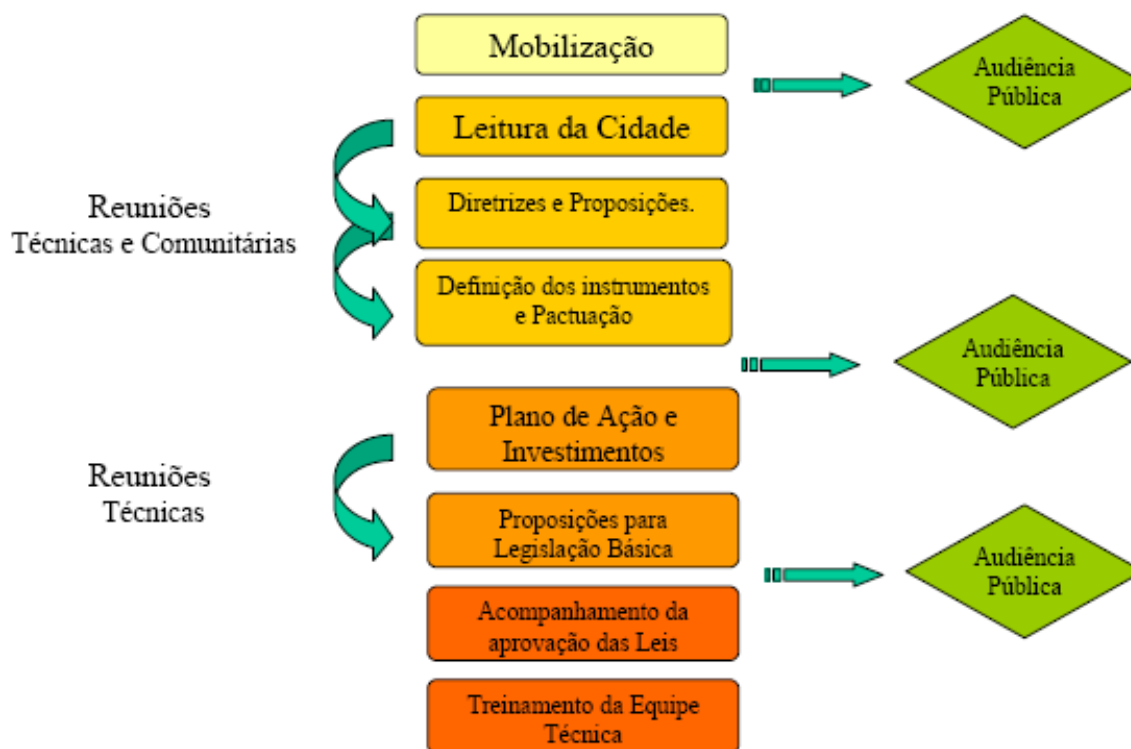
Mobilização

Audiência Pública

Leitura da Cidade

Reuniões Técnicas e Comunitárias

Diretrizes e Proposições.

Definição dos instrumentos e Pactuação

Audiência Pública

Plano de Ação e Investimentos

Reuniões Técnicas

Proposições para Legislação Básica

Audiência Pública

Acompanhamento da aprovação das Leis

Treinamento da Equipe Técnica